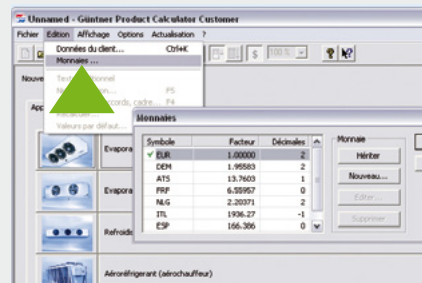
Unnamed - Güntner Product Calculator Customer

Fichier Edition Affichage Options Actualisation ?

Données du client... Ctrl+K
Monnaies ...
Texte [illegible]onnel
N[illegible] F5
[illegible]cords, cadre... F4
Valeurs par défaut...

Nouve

App

Evapora

Evapora

Refroidi

Aéroréfrigérant (aérochauffeur)

100%

$

Monnaies

| Symbole | Facteur | Décimales |
|---|---|---|
| ✓ EUR | 1.00000 | 2 |
| DEM | 1.95583 | 2 |
| ATS | 13.7603 | 1 |
| FRF | 6.55957 | 0 |
| NLG | 2.20371 | 2 |
| ITL | 1936.27 | -1 |
| ESP | 166.386 | 0 |

Monnaie
Hériter
Nouveau...
Editer...
Supprimer